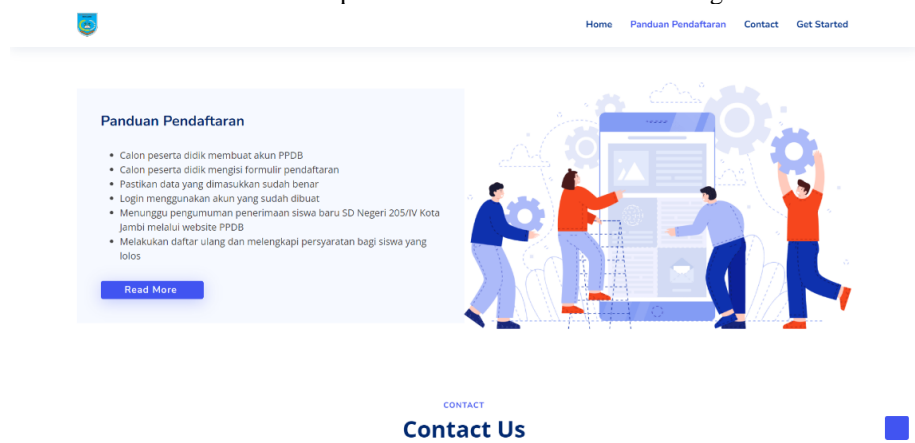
Home Panduan Pendaftaran Contact Get Started

Panduan Pendaftaran

- Calon peserta didik membuat akun PPDB
- Calon peserta didik mengisi formulir pendaftaran
- Pastikan data yang dimasukkan sudah benar
- Login menggunakan akun yang sudah dibuat
- Menunggu pengumuman penerimaan siswa baru SD Negeri 205/IV Kota Jambi melalui website PPDB
- Melakukan daftar ulang dan melengkapi persyaratan bagi siswa yang lolos

Read More

CONTACT

Contact Us